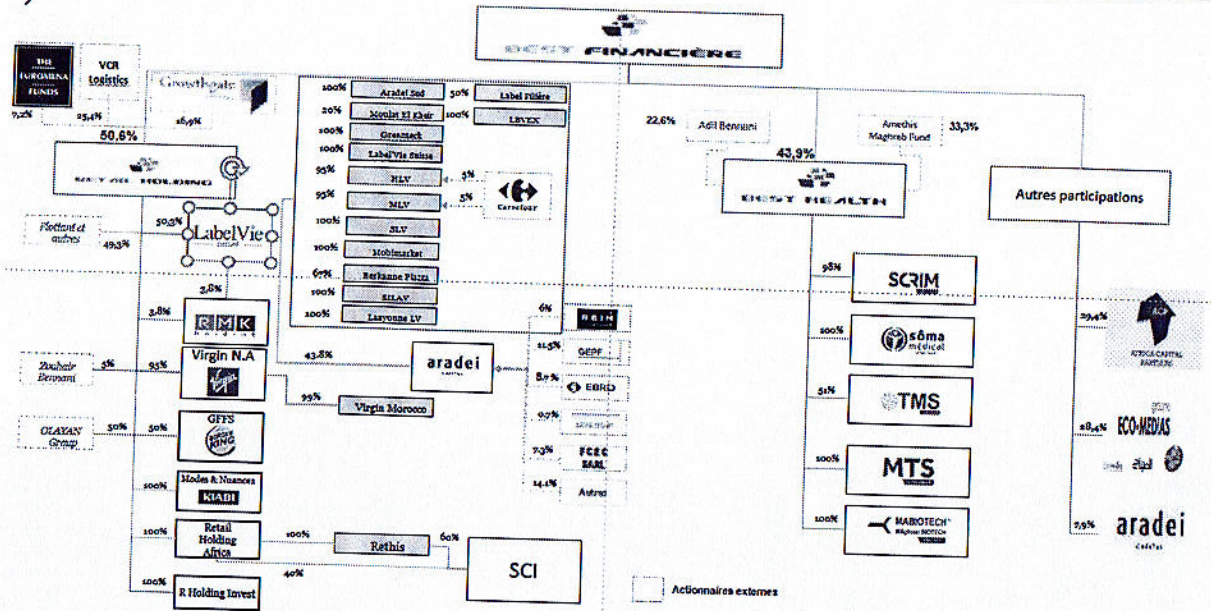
BEST FINANCIÈRE

THE EUROMENA FUNDS

VCR Logistics

Growthgate

7,2%

25,4%

16,9%

50,6%

BEST RE HOLDING

50,3%

LabelVie

Flottant et autres

49,3%

100% Aradei Sud

20% Moulat El Kheir

100% Greentech

100% LabelVie Suisse

95% HLV

95% MLV

100% SLV

100% Mobimarket

67% Berkanne Plaza

100% ELLAV

100% Laayoune LV

50% Label Filière

100% LBVEX

5%

5%

Carrefour

3,6%

3,8% RMK

Zouheir Bennani

5%

95%

Virgin N.A

99%

Virgin Morocco

43,8%

aradei

OLAYAN Group

50%

50%

GFFS

BURGER KING

100%

Modes & Nuances

KIABI

100%

Retail Holding Africa

100%

Rethis

60%

40%

SCI

100%

R Holding Invest

6% REIM

11,5% CDPF

8,0% EBRD

0,9% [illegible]

7,3% FCEC SARL

14,1% Autres

22,6%

Adil Bennani

Amethis Maghreb Fund

33,3%

43,9%

BEST HEALTH

Autres participations

98% SCRIM

100% sôma médical

51% TMS

100% MTS

100% MARIOTECH

29,4%

AFRICA CAPITAL PARTNERS

28,4% ECO-MEDIAS

7,9% aradei

Actionnaires externes